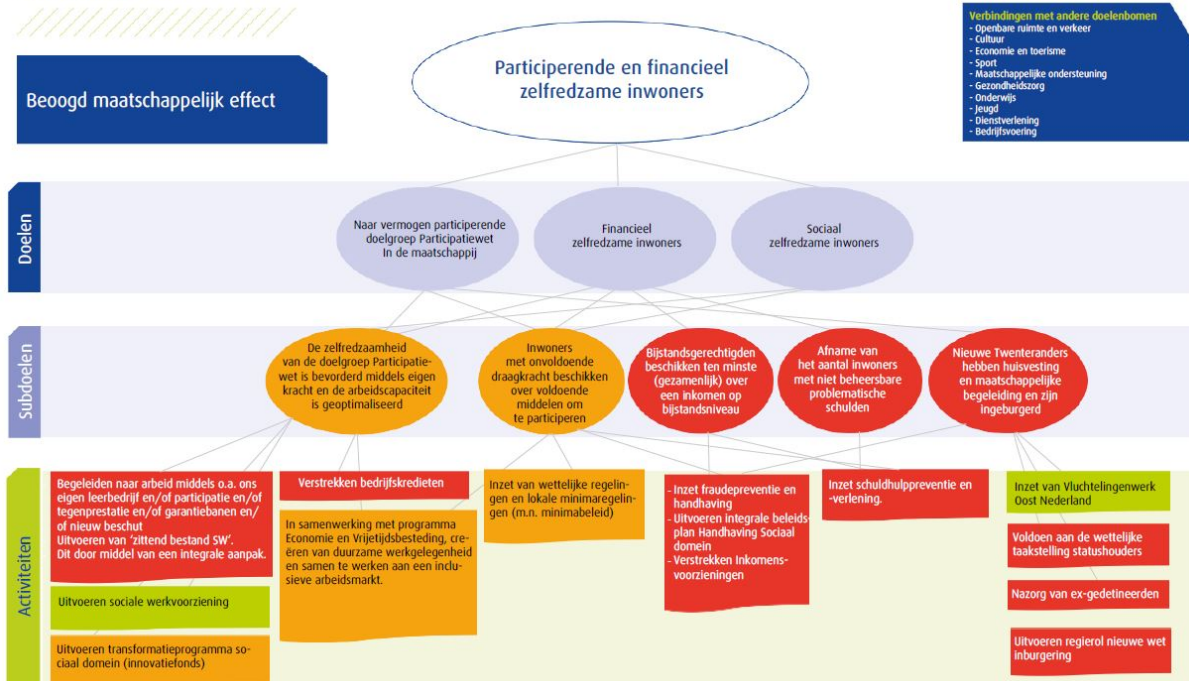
Verbindingen met andere doelenbomen
- Openbare ruimte en verkeer
- Cultuur
- Economie en toerisme
- Sport
- Maatschappelijke ondersteuning
- Gezondheidszorg
- Onderwijs
- Jeugd
- Dienstverlening
- Bedrijfsvoering

Beoogd maatschappelijk effect

Participerende en financieel zelfredzame inwoners

Doelen

Naar vermogen participerende doelgroep Participatiewet In de maatschappij

Financieel zelfredzame inwoners

Sociaal zelfredzame inwoners

Subdoelen

De zelfredzaamheid van de doelgroep Participatiewet is bevorderd middels eigen kracht en de arbeidscapaciteit is geoptimaliseerd

Inwoners met onvoldoende draagkracht beschikken over voldoende middelen om te participeren

Bijstandsgerechtigden beschikken ten minste (gezamenlijk) over een inkomen op bijstandsniveau

Afname van het aantal inwoners met niet beheersbare problematische schulden

Nieuwe Twenteranders hebben huisvesting en maatschappelijke begeleiding en zijn ingeburgerd

Activiteiten

Begeleiden naar arbeid middels o.a. ons eigen leerbedrijf en/of participatie en/of tegenprestatie en/of garantiebanen en/of nieuw beschut
Uitvoeren van 'zittend bestand SW'.
Dit door middel van een integrale aanpak.

Uitvoeren sociale werkvoorziening

Uitvoeren transformatieprogramma sociaal domein (innovatiefonds)

Verstrekken bedrijfskredieten

In samenwerking met programma Economie en Vrijetijdsbesteding, creëren van duurzame werkgelegenheid en samen te werken aan een inclusieve arbeidsmarkt.

Inzet van wettelijke regelingen en lokale minimaregelingen (m.n. minimabeleid)

- Inzet fraudepreventie en handhaving
- Uitvoeren van de integrale beleidsplan Handhaving Sociaal domein
- Verstrekken Inkomensvoorzieningen

Inzet schuldhulppreventie en -verlening.

Inzet van Vluchtelingenwerk Oost Nederland

Voldoen aan de wettelijke taakstelling statushouders

Nazorg van ex-gedetineerden

Uitvoeren regierol nieuwe wet inburgering